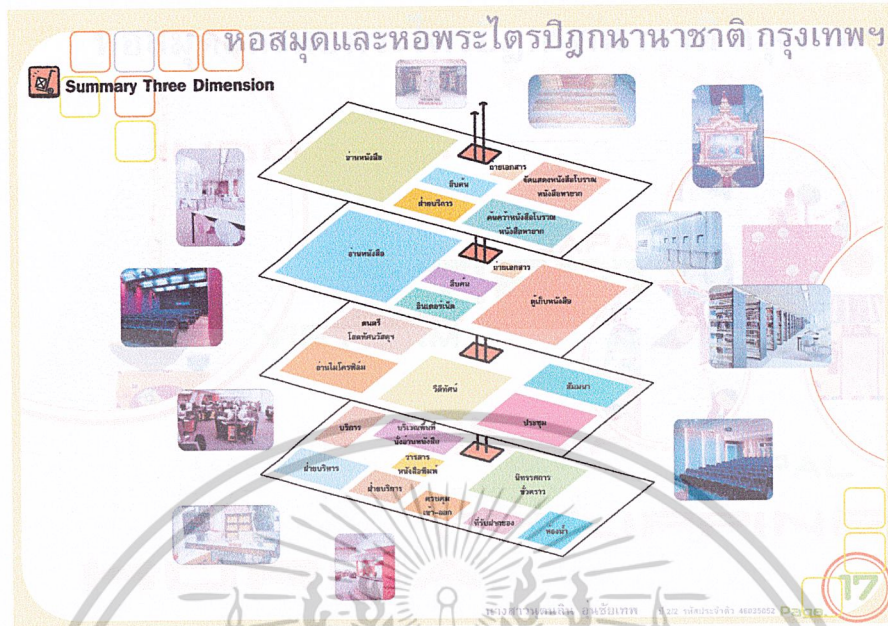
หอสมุดและหอพระไตรปิฎกนานาชาติ กรุงเทพฯ

Summary Three Dimension

อ่านหนังสือ
ถ่ายเอกสาร
สืบค้น
จัดแสดงหนังสือโบราณ หนังสือหายาก
ฝ่ายบริการ
ค้นคว้าหนังสือโบราณ หนังสือหายาก

อ่านหนังสือ
ถ่ายเอกสาร
สืบค้น
อินเตอร์เน็ต
ตู้เก็บหนังสือ

ดนตรี
โสตทัศนวัสดุ
อ่านไมโครฟิล์ม
วีดิทัศน์
สัมมนา
ประชุม

บริการ
บริเวณพักที่นั่งอ่านหนังสือ
วารสาร หนังสือพิมพ์
ฝ่ายบริหาร
ฝ่ายบริการ
ควบคุม เข้า-ออก
นิทรรศการ ชั่วคราว
รับฝากของ
ห้องน้ำ

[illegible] 17
Page